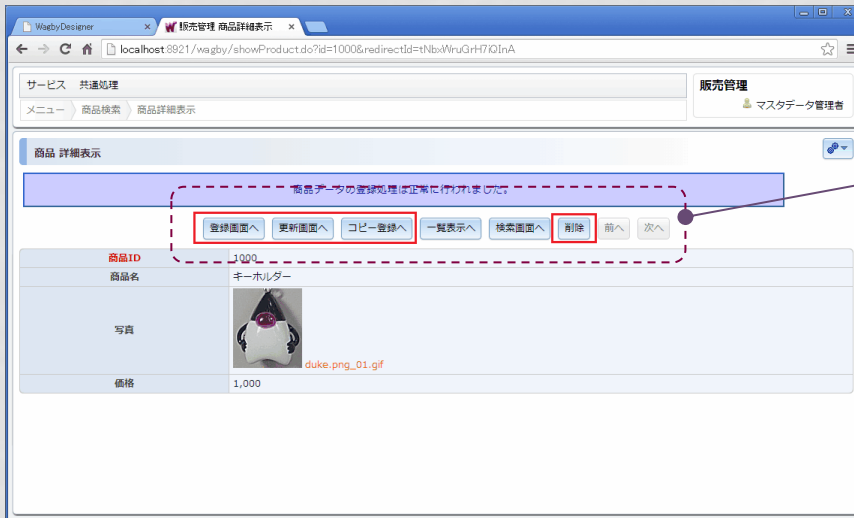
WagbyDesigner
販売管理 商品詳細表示
localhost:8921/wagby/showProduct.do?id=1000&redirectId=tNbxWruGrH7iQInA

サービス 共通処理
メニュー 商品検索 商品詳細表示

販売管理
マスタデータ管理者

商品 詳細表示

商品データの登録処理は正常に行われました。

登録画面へ 更新画面へ コピー登録へ 一覧表示へ 検索画面へ 削除 前へ 次へ

| 商品ID | 1000 |
|---|---|
| 商品名 | キーホルダー |
| 写真 | duke.png_01.gif |
| 価格 | 1,000 |